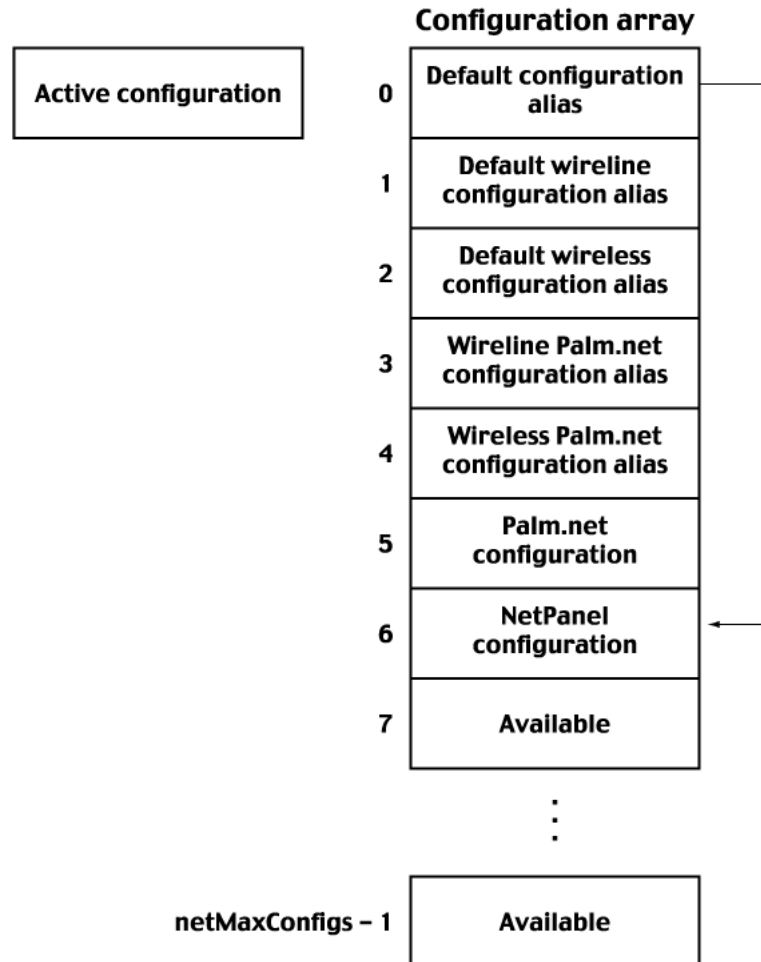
Configuration array

Active configuration

0 Default configuration alias

1 Default wireline configuration alias

2 Default wireless configuration alias

3 Wireline Palm.net configuration alias

4 Wireless Palm.net configuration alias

5 Palm.net configuration

6 NetPanel configuration

7 Available

⋮

netMaxConfigs – 1 Available